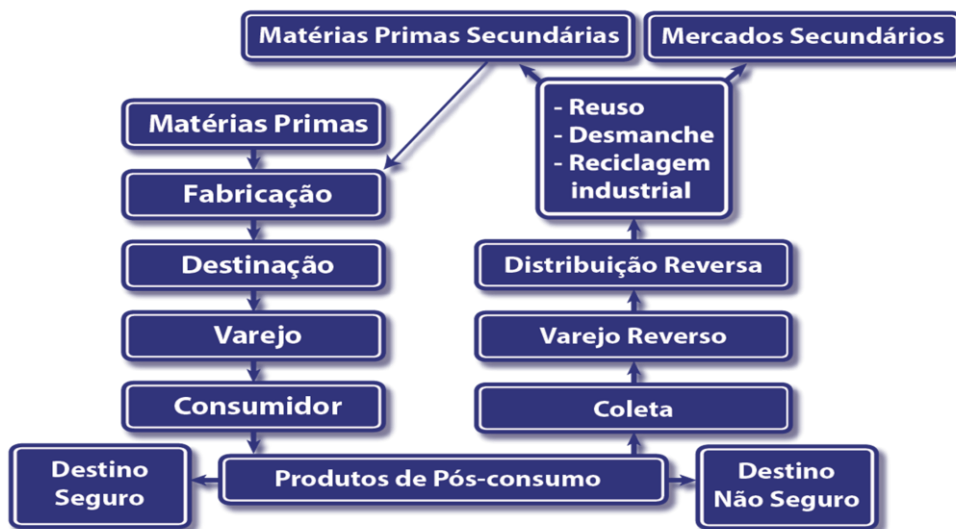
Matérias Primas Secundárias

Mercados Secundários

Matérias Primas

Fabricação

Destinação

Varejo

Consumidor

- Reuso
- Desmanche
- Reciclagem industrial

Distribuição Reversa

Varejo Reverso

Coleta

Destino Seguro

Produtos de Pós-consumo

Destino Não Seguro